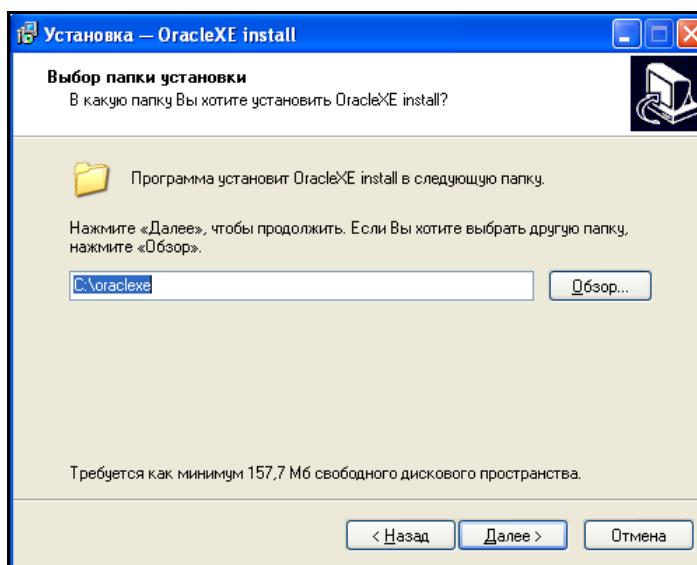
Установка — OracleXE install

Выбор папки установки
В какую папку Вы хотите установить OracleXE install?

Программа установит OracleXE install в следующую папку.

Нажмите «Далее», чтобы продолжить. Если Вы хотите выбрать другую папку, нажмите «Обзор».

C:\oraclexe

Обзор...

Требуется как минимум 157,7 Мб свободного дискового пространства.

< Назад

Далее >

Отмена